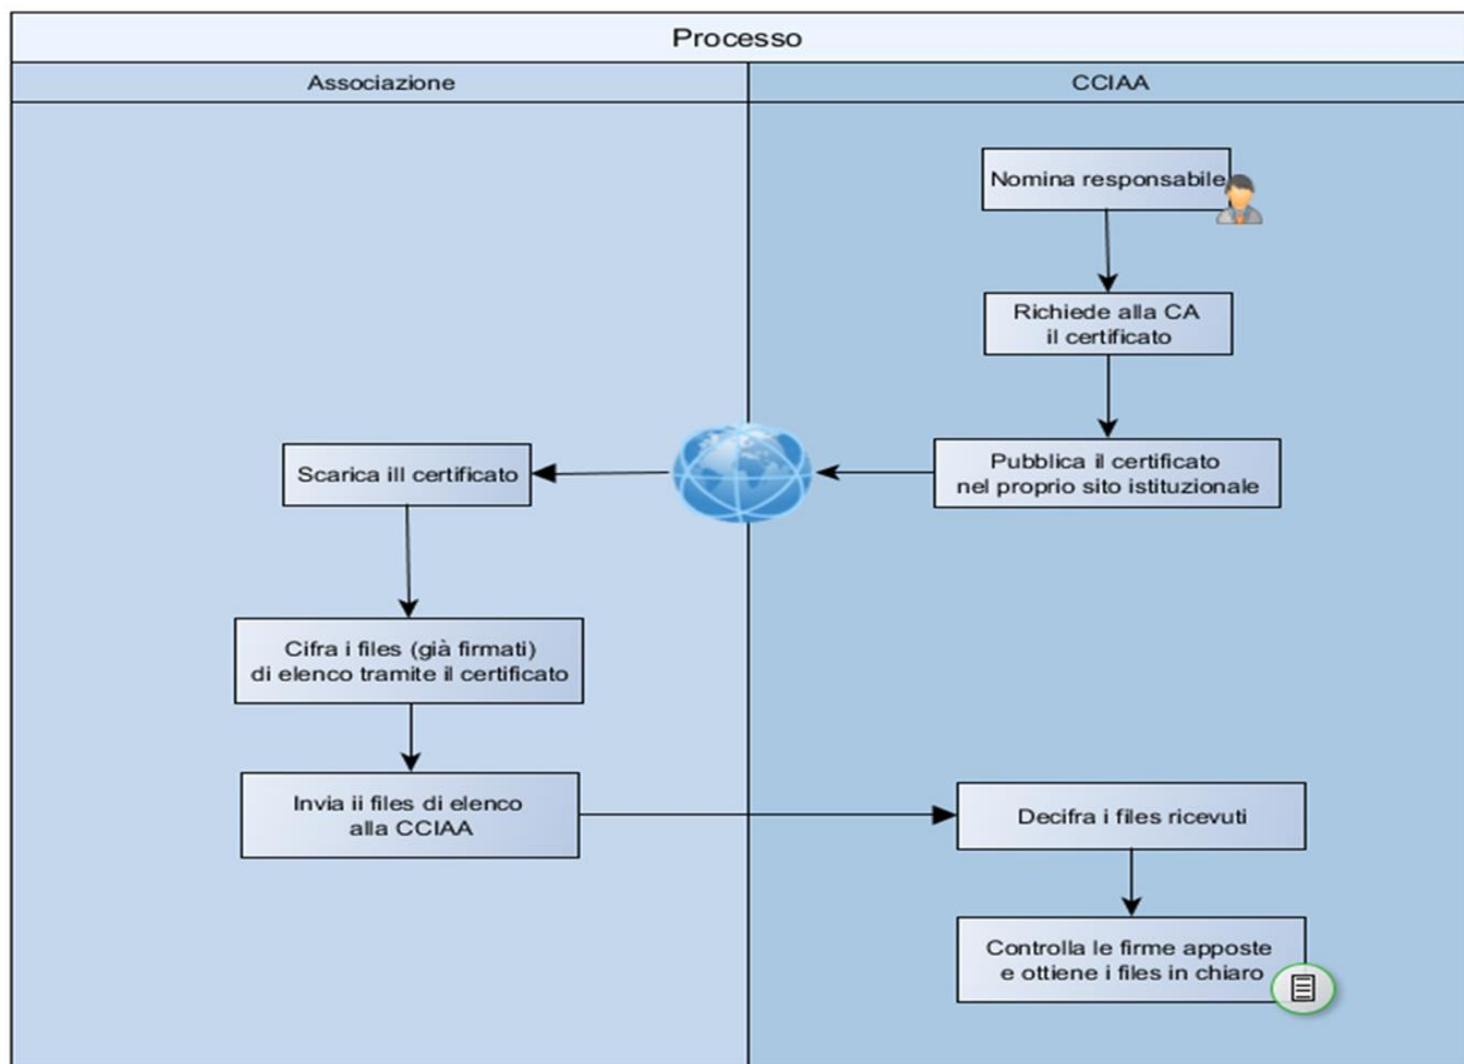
Processo

Associazione

CCIAA

Nomina responsabile

Richiede alla CA il certificato

Pubblica il certificato nel proprio sito istituzionale

Scarica ill certificato

Cifra i files (già firmati) di elenco tramite il certificato

Invia ii files di elenco alla CCIAA

Decifra i files ricevuti

Controlla le firme apposte e ottiene i files in chiaro